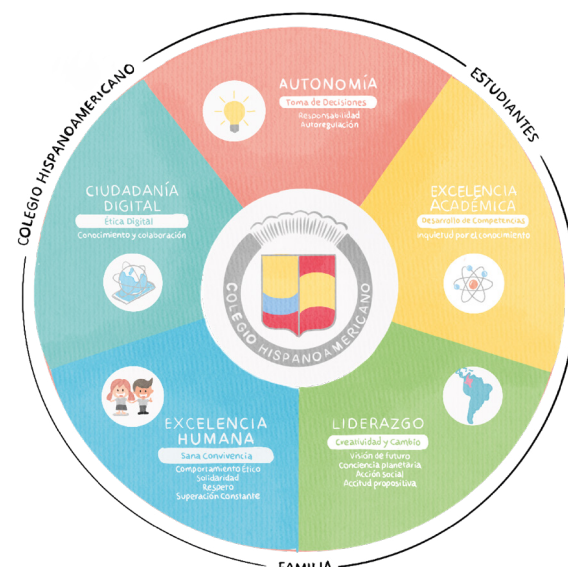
COLEGIO HISPANOAMERICANO

ESTUDIANTES

FAMILIA

AUTONOMÍA
Toma de Decisiones
Responsabilidad
Autorregulación

EXCELENCIA ACADÉMICA
Desarrollo de Competencias
Inquietud por el conocimiento

LIDERAZGO
Creatividad y Cambio
Visión de futuro
Conciencia planetaria
Acción Social
Actitud propositiva

EXCELENCIA HUMANA
Sana Convivencia
Comportamiento Ético
Solidaridad
Respeto
Superación Constante

CIUDADANÍA DIGITAL
Ética Digital
Conocimiento y colaboración

COLEGIO HISPANOAMERICANO